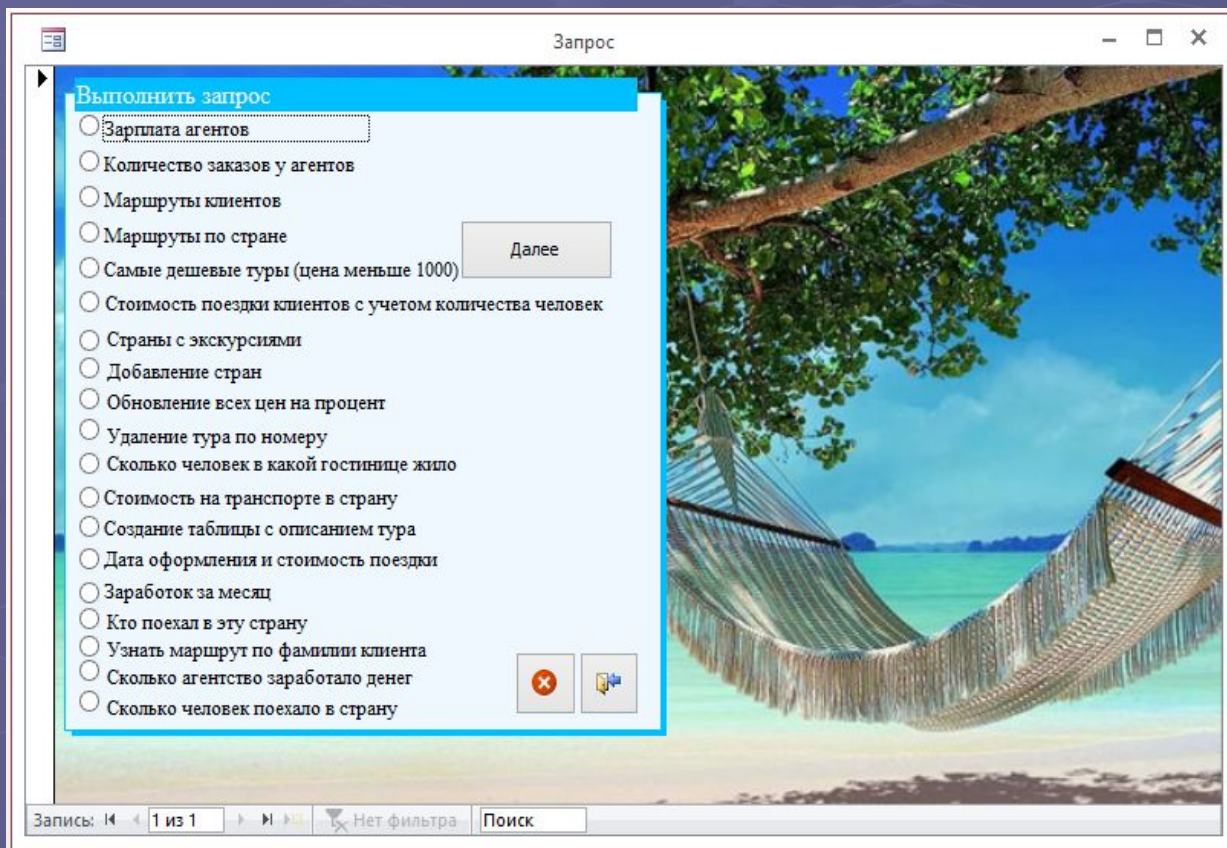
Запрос

Выполнить запрос

Зарплата агентов

Количество заказов у агентов

Маршруты клиентов

Маршруты по стране

Далее

Самые дешевые туры (цена меньше 1000)

Стоимость поездки клиентов с учетом количества человек

Страны с экскурсиями

Добавление стран

Обновление всех цен на процент

Удаление тура по номеру

Сколько человек в какой гостинице жило

Стоимость на транспорте в страну

Создание таблицы с описанием тура

Дата оформления и стоимость поездки

Заработок за месяц

Кто поехал в эту страну

Узнать маршрут по фамилии клиента

Сколько агентство заработало денег

Сколько человек поехало в страну

Запись: 1 из 1 Нет фильтра Поиск